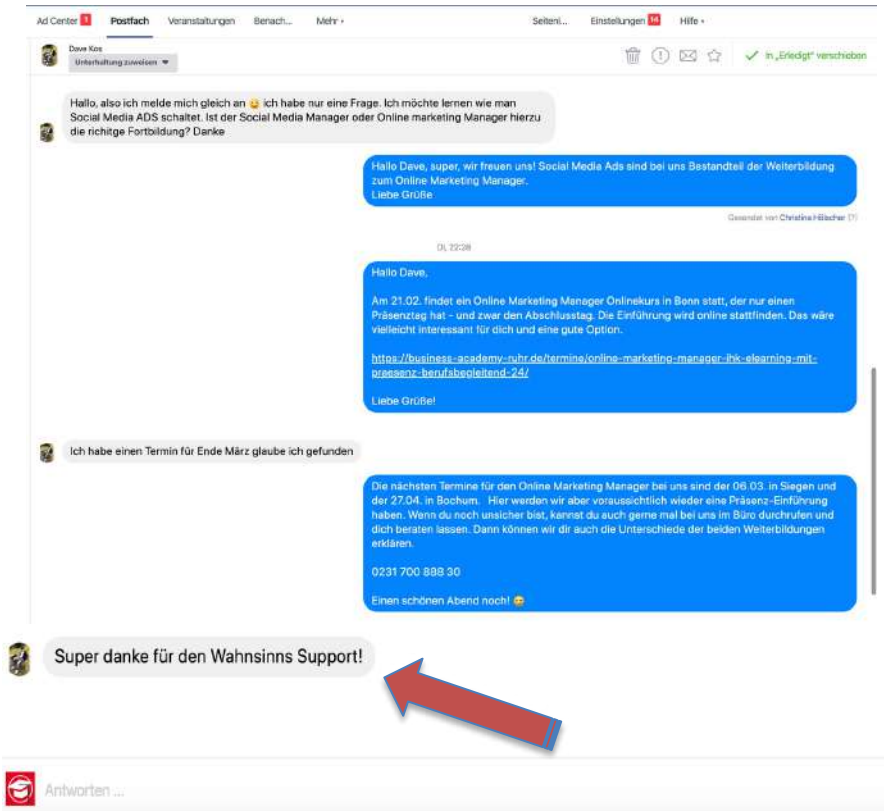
Ad Center 1 Postfach Veranstaltungen Benach... Mehr ▾ Seiteni... Einstellungen 14 Hilfe ▾

Dave Kos
Unterhaltung zuweisen ▾

✓ In „Erledigt" verschieben

Hallo, also ich melde mich gleich an 😉 ich habe nur eine Frage. Ich möchte lernen wie man Social Media ADS schaltet. Ist der Social Media Manager oder Online marketing Manager hierzu die richtige Fortbildung? Danke

Hallo Dave, super, wir freuen uns! Social Media Ads sind bei uns Bestandteil der Weiterbildung zum Online Marketing Manager.
Liebe Grüße

Gesendet von Christina Hilscher (?)

Di, 22:28

Hallo Dave,

Am 21.02. findet ein Online Marketing Manager Onlinekurs in Bonn statt, der nur einen Präsenztag hat - und zwar den Abschlusstag. Die Einführung wird online stattfinden. Das wäre vielleicht interessant für dich und eine gute Option.

https://business-academy-ruhr.de/termine/online-marketing-manager-ihk-elearning-mit-praesenz-berufsbegleitend-24/

Liebe Grüße!

Ich habe einen Termin für Ende März glaube ich gefunden

Die nächsten Termine für den Online Marketing Manager bei uns sind der 06.03. in Siegen und der 27.04. in Bochum. Hier werden wir aber voraussichtlich wieder eine Präsenz-Einführung haben. Wenn du noch unsicher bist, kannst du auch gerne mal bei uns im Büro durchrufen und dich beraten lassen. Dann können wir dir auch die Unterschiede der beiden Weiterbildungen erklären.

0231 700 888 30

Einen schönen Abend noch! 😊

Super danke für den Wahnsinns Support!

Antworten ...